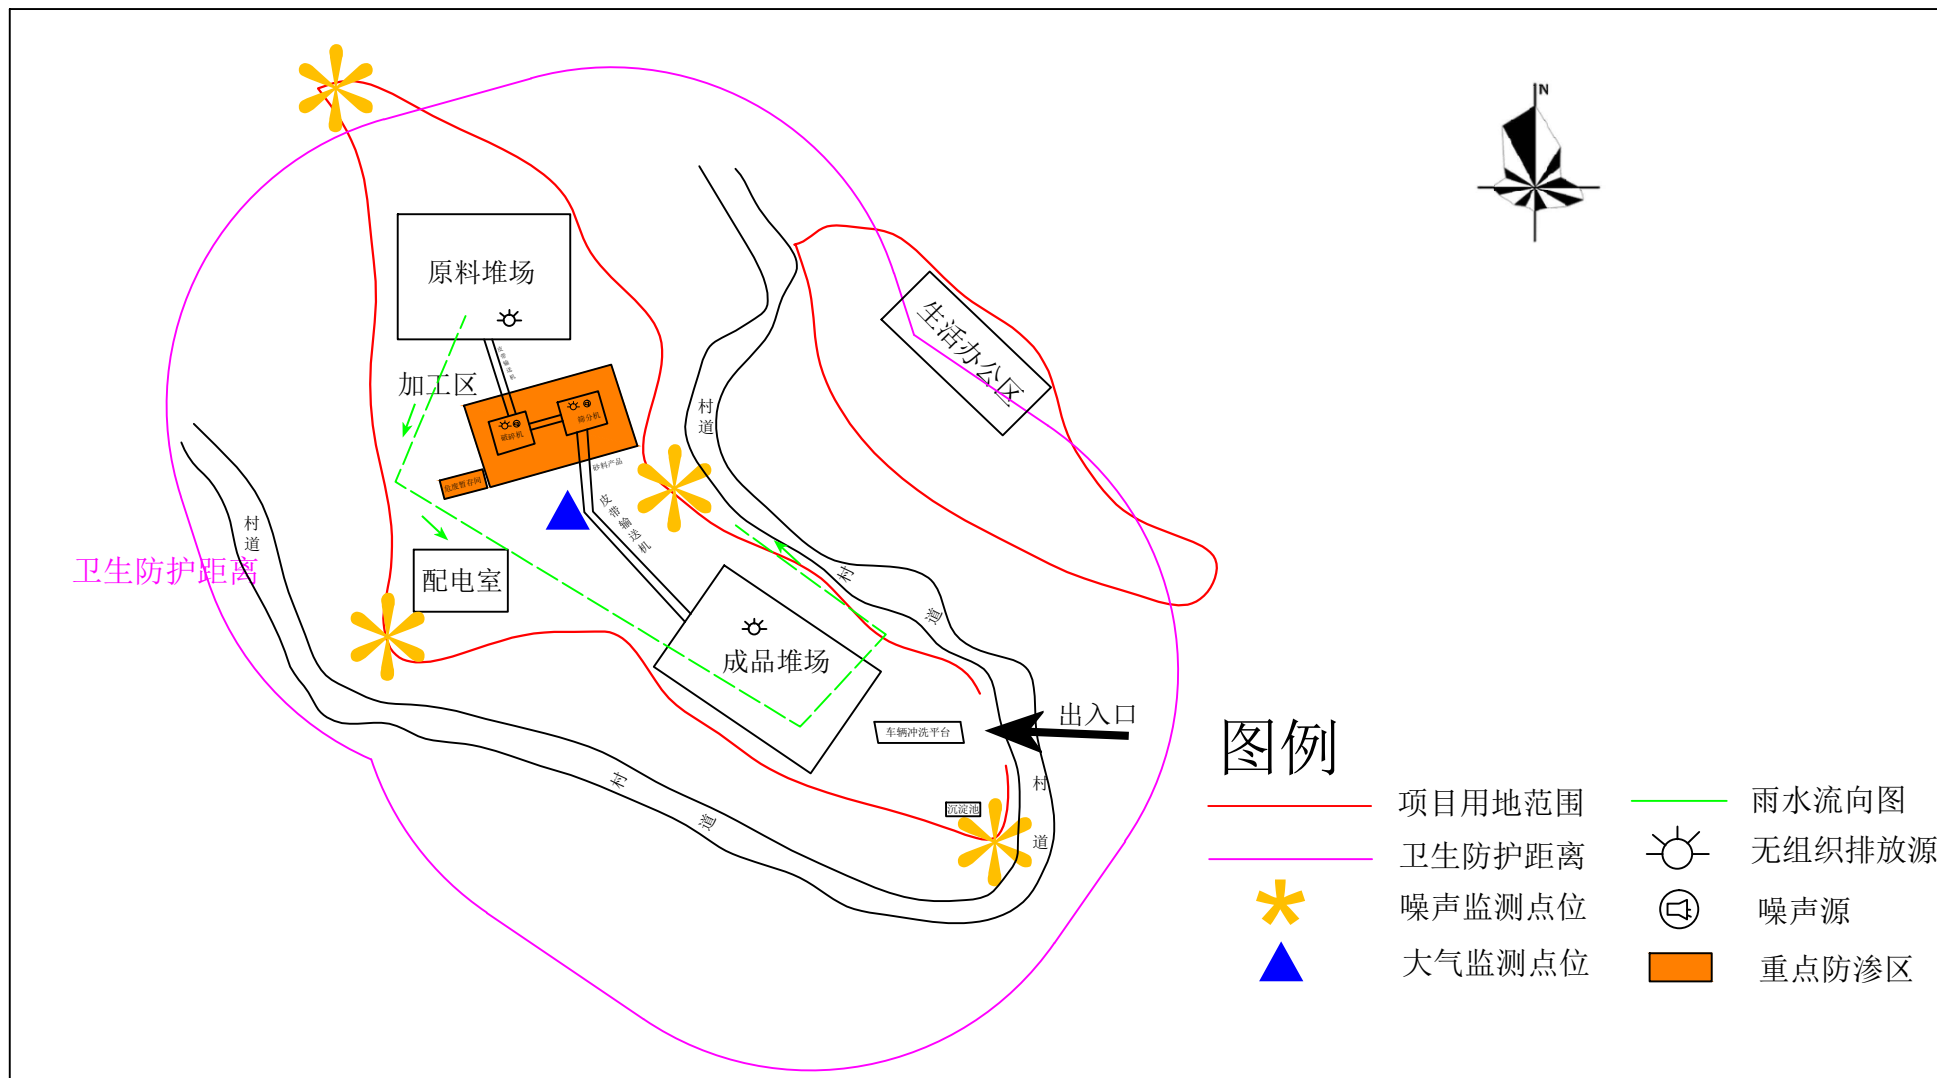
N

原料堆场

加工区

破碎机

筛分机

砂料产品

危废暂存间

皮带输送机

村道

生活办公区

卫生防护距离

村道

配电室

成品堆场

村道

出入口

车辆冲洗平台

沉淀池

村道

村道

图例

项目用地范围

雨水流向图

卫生防护距离

无组织排放源

噪声监测点位

噪声源

大气监测点位

重点防渗区